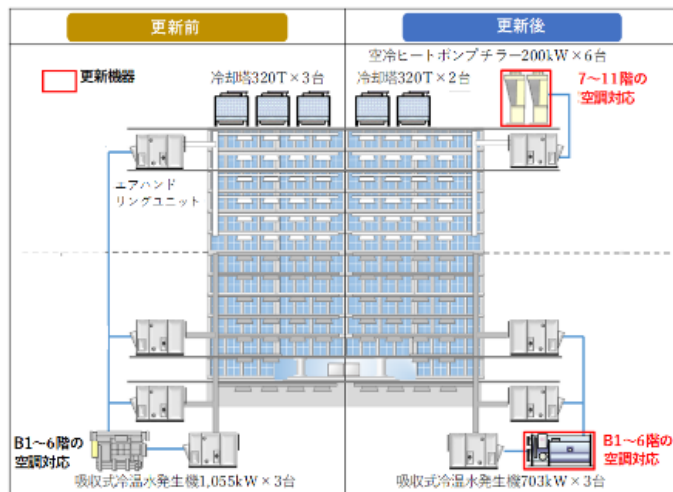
更新前

更新後

更新機器

冷却塔320T × 3台

空冷ヒートポンプチラー200kW × 6台

冷却塔320T × 2台

7～11階の空調対応

エアハンドリングユニット

B1～6階の空調対応

吸収式冷温水発生機1,055kW × 3台

B1～6階の空調対応

吸収式冷温水発生機703kW × 3台